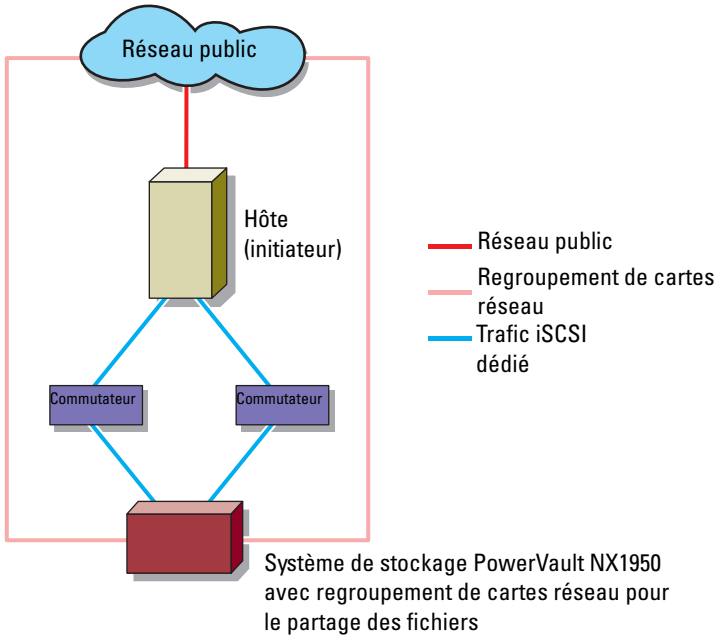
Réseau public

Hôte (initiateur)

Réseau public

Regroupement de cartes réseau

Trafic iSCSI dédié

Commutateur

Commutateur

Système de stockage PowerVault NX1950 avec regroupement de cartes réseau pour le partage des fichiers